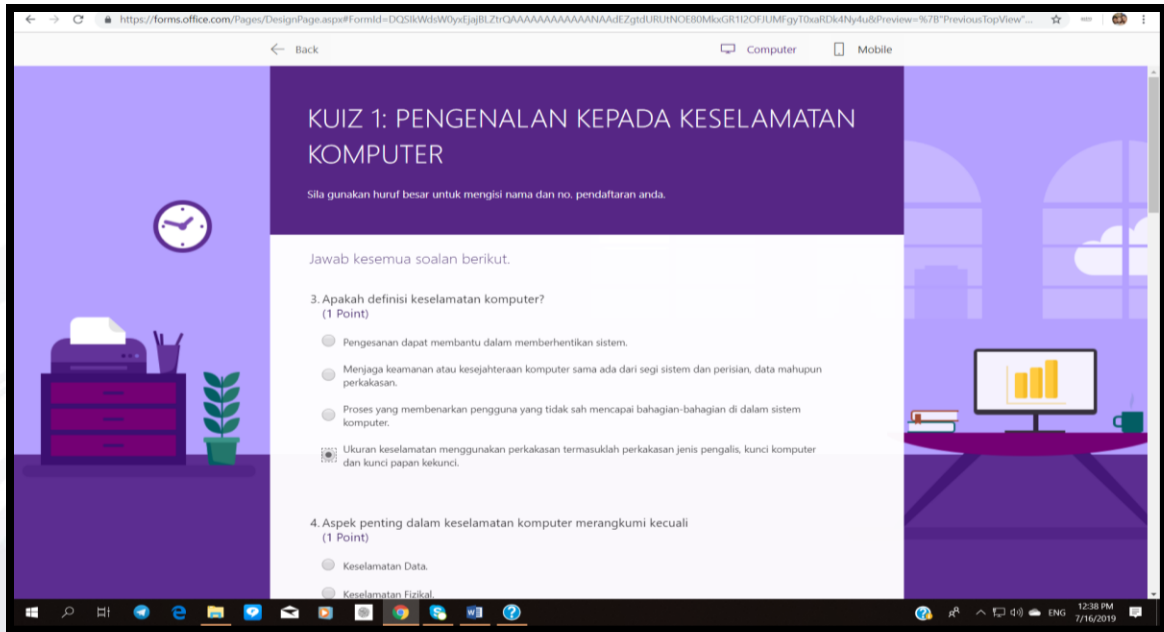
https://forms.office.com/Pages/DesignPage.aspx#FormId=DQSIkWdsW0yxEjajBLZtrQAAAAAAAAAAAANAAdEZgtdURUtNOE80MkxGR1I2OFJUMFgyT0xaRDk4Ny4u&Preview=%7B"PreviousTopView"...

Back

Computer

Mobile

KUIZ 1: PENGENALAN KEPADA KESELAMATAN KOMPUTER

Sila gunakan huruf besar untuk mengisi nama dan no. pendaftaran anda.

Jawab kesemua soalan berikut.

3. Apakah definisi keselamatan komputer?
(1 Point)

Pengesanan dapat membantu dalam memberhentikan sistem.

Menjaga keamanan atau kesejahteraan komputer sama ada dari segi sistem dan perisian, data mahupun perkakasan.

Proses yang membenarkan pengguna yang tidak sah mencapai bahagian-bahagian di dalam sistem komputer.

Ukuran keselamatan menggunakan perkakasan termasuklah perkakasan jenis pengalis, kunci komputer dan kunci papan kekunci.

4. Aspek penting dalam keselamatan komputer merangkumi kecuali
(1 Point)

Keselamatan Data.

Keselamatan Fizikal.

ENG 12:38 PM 7/16/2019